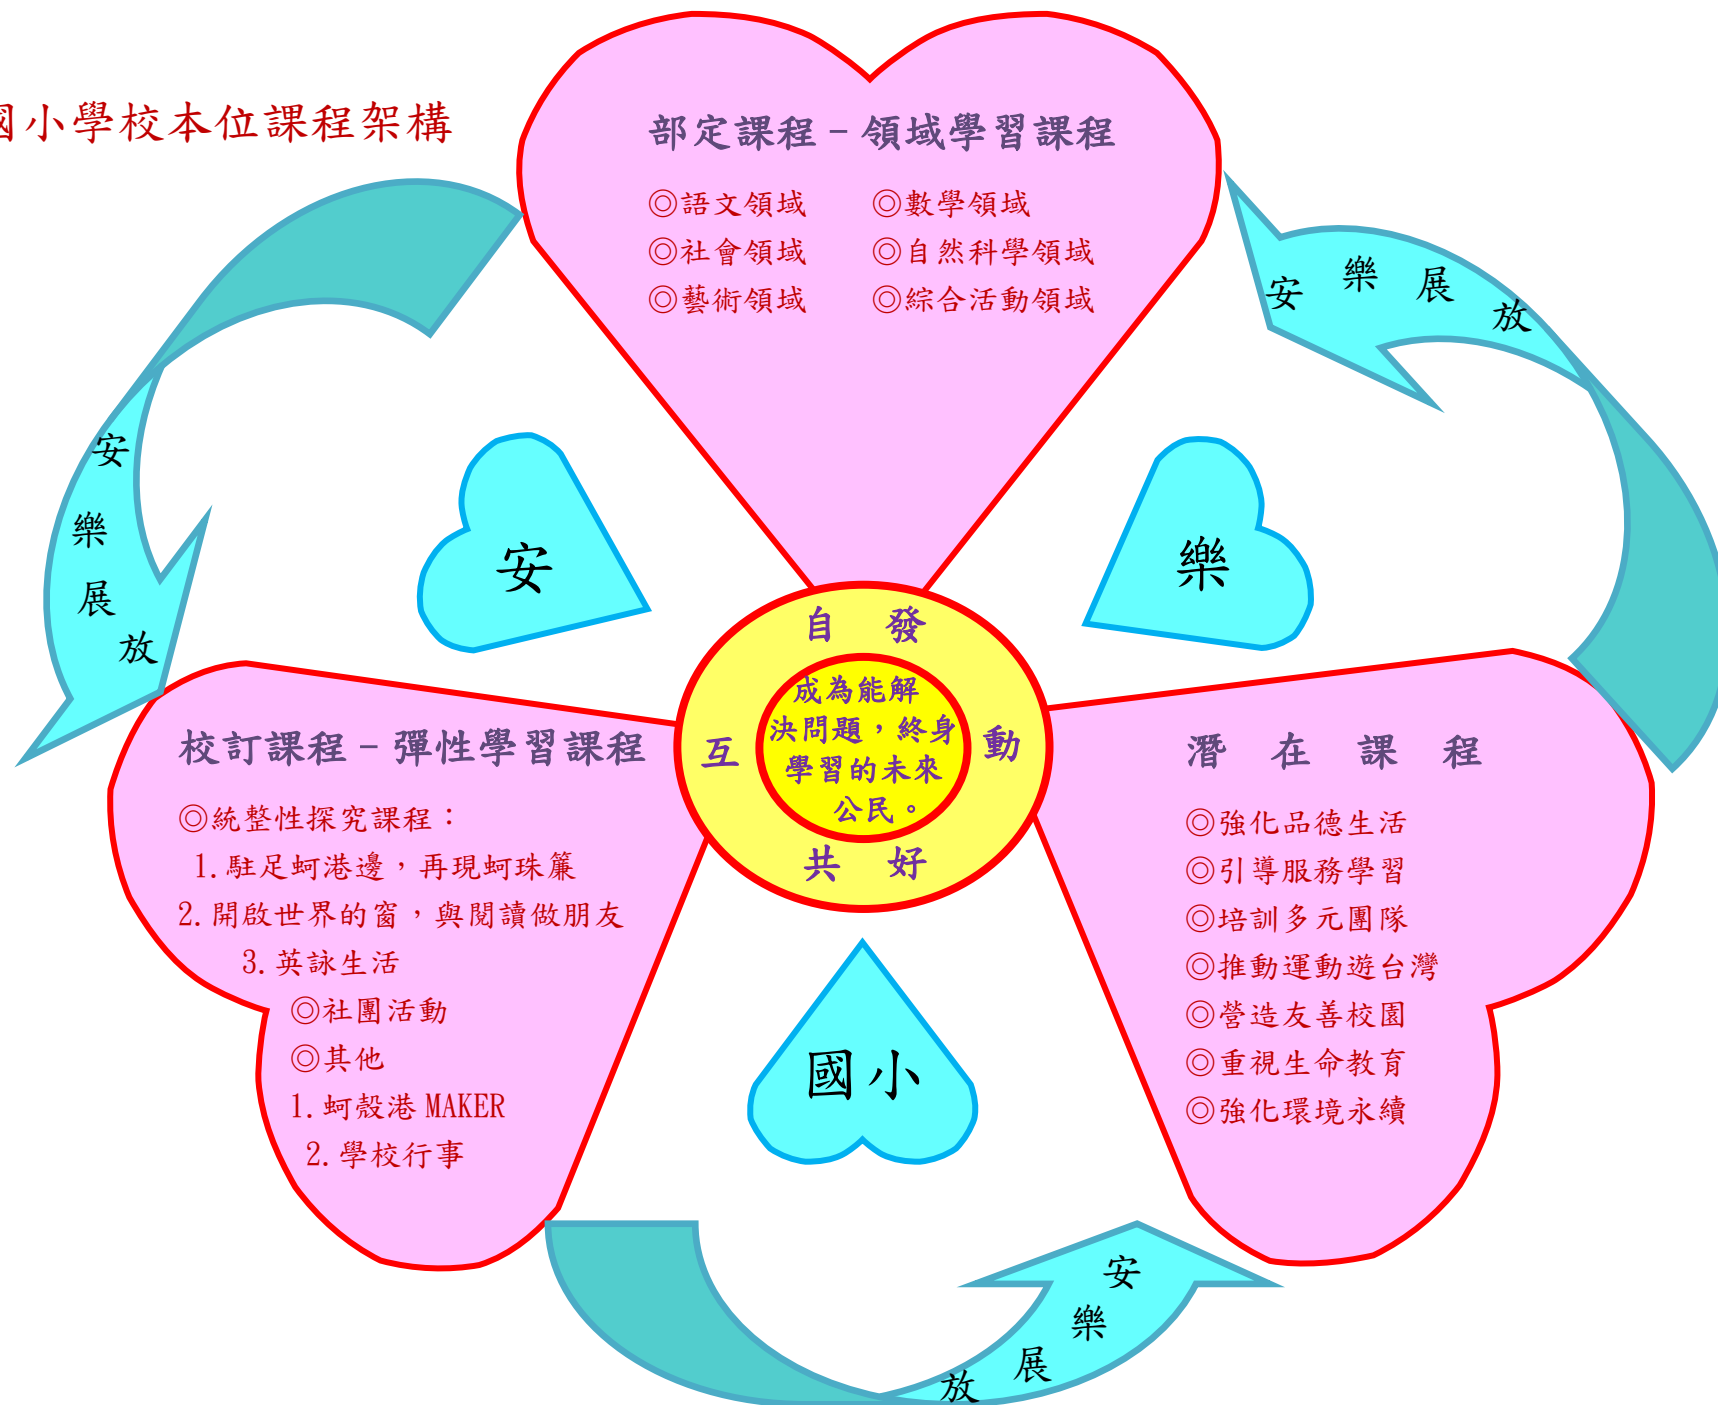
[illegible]國小學校本位課程架構

部定課程－領域學習課程

◎語文領域 ◎數學領域
◎社會領域 ◎自然科學領域
◎藝術領域 ◎綜合活動領域

安 樂 展 放

安 樂 展 放

安

樂

自 發

互

動

共 好

成為能解決問題，終身學習的未來公民。

校訂課程－彈性學習課程

◎統整性探究課程：
1.駐足蚵港邊，再現蚵珠簾
2.開啟世界的窗，與閱讀做朋友
3.英詠生活
◎社團活動
◎其他
1.蚵殼港MAKER
2.學校行事

潛 在 課 程

◎強化品德生活
◎引導服務學習
◎培訓多元團隊
◎推動運動遊台灣
◎營造友善校園
◎重視生命教育
◎強化環境永續

國小

安 樂 展 放